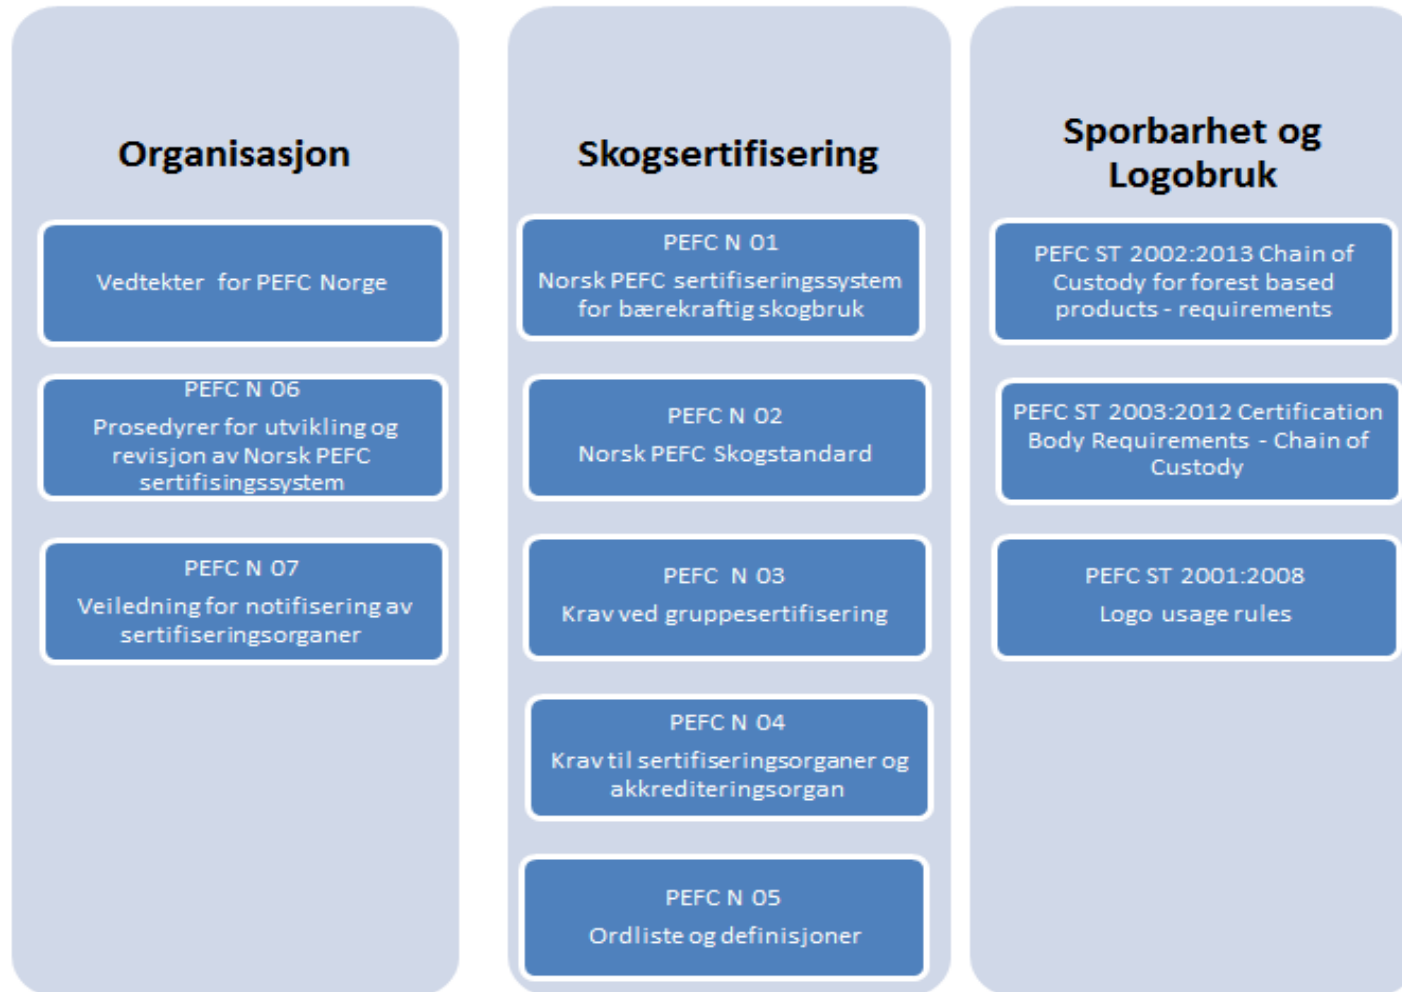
Organisasjon

Vedtekter for PEFC Norge

PEFC N 06
Prosedyrer for utvikling og revisjon av Norsk PEFC sertifisingssystem

PEFC N 07
Veiledning for notifisering av sertifiseringsorganer

Skogsertifisering

PEFC N 01
Norsk PEFC sertifiseringssystem for bærekraftig skogbruk

PEFC N 02
Norsk PEFC Skogstandard

PEFC N 03
Krav ved gruppesertifisering

PEFC N 04
Krav til sertifiseringsorganer og akkrediteringsorgan

PEFC N 05
Ordliste og definisjoner

Sporbarhet og Logobruk

PEFC ST 2002:2013 Chain of Custody for forest based products - requirements

PEFC ST 2003:2012 Certification Body Requirements - Chain of Custody

PEFC ST 2001:2008
Logo usage rules